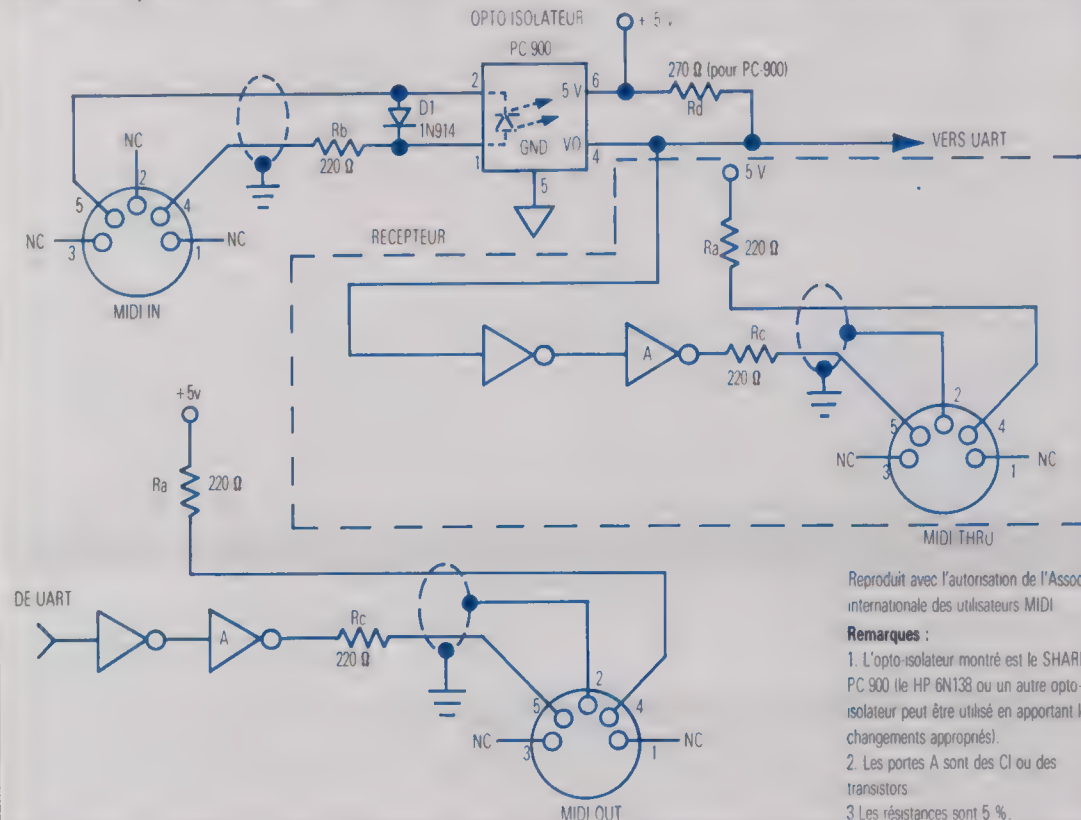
OPTO ISOLATEUR
+ 5 V
PC 900
2
6
5 V
270 Ω (pour PC 900)
Rd
D1
1N914
Rb
220 Ω
1
GND
VO
4
5
VERS UART
5 V
NC
2
5
4
NC
3
1
NC
MIDI IN
RECEPTEUR
Ra
220 Ω
A
Rc
220 Ω
2
5
4
NC
3
1
NC
MIDI THRU
+5v
Ra
220 Ω
DE UART
A
Rc
220 Ω
2
5
4
NC
3
1
NC
MIDI OUT

Reproduit avec l'autorisation de l'Assoc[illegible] internationale des utilisateurs MIDI

Remarques :
1. L'opto-isolateur montré est le SHAR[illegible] PC 900 (le HP 6N138 ou un autre opto-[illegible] isolateur peut être utilisé en apportant l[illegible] changements appropriés).
2. Les portes A sont des CI ou des transistors.
3 Les résistances sont 5 %.